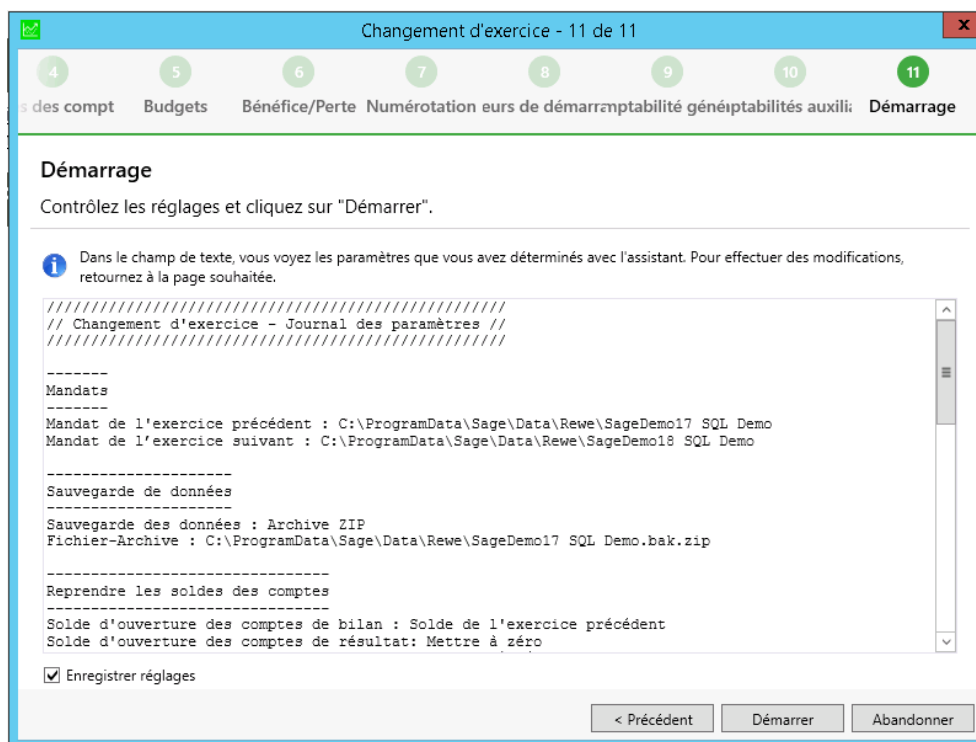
Changement d'exercice - 11 de 11

4 s des compt
5 Budgets
6 Bénéfice/Perte
7 Numérotation
8 eurs de démarr
9 ptabilité géné
10 ptabilités auxili
11 Démarrage

Démarrage

Contrôlez les réglages et cliquez sur "Démarrer".

Dans le champ de texte, vous voyez les paramètres que vous avez déterminés avec l'assistant. Pour effectuer des modifications, retournez à la page souhaitée.

////////////////////////////////////////////////////
// Changement d'exercice - Journal des paramètres //
////////////////////////////////////////////////////

-------
Mandats
-------
Mandat de l'exercice précédent : C:\ProgramData\Sage\Data\Rewe\SageDemo17 SQL Demo
Mandat de l'exercice suivant : C:\ProgramData\Sage\Data\Rewe\SageDemo18 SQL Demo

---------------------
Sauvegarde de données
---------------------
Sauvegarde des données : Archive ZIP
Fichier-Archive : C:\ProgramData\Sage\Data\Rewe\SageDemo17 SQL Demo.bak.zip

-------------------------------
Reprendre les soldes des comptes
-------------------------------
Solde d'ouverture des comptes de bilan : Solde de l'exercice précédent
Solde d'ouverture des comptes de résultat: Mettre à zéro

Enregistrer réglages

< Précédent
Démarrer
Abandonner